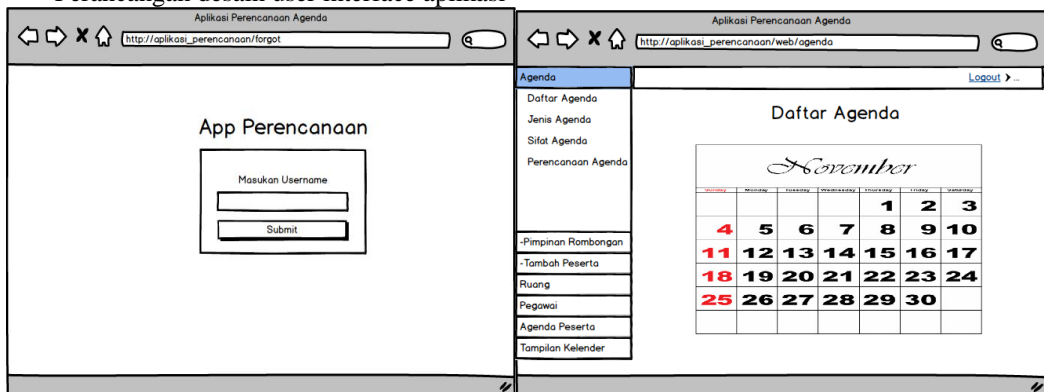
Perancangan desain user interface aplikasi

Aplikasi Perencanaan Agenda

http://aplikasi_perencanaan/forgot

App Perencanaan

Masukan Username

Submit

Aplikasi Perencanaan Agenda

http://aplikasi_perencanaan/web/agenda

Agenda

Daftar Agenda

Jenis Agenda

Sifat Agenda

Perencanaan Agenda

-Pimpinan Rombongan

-Tambah Peserta

Ruang

Pegawai

Agenda Peserta

Tampilan Kelender

Logout

Daftar Agenda

November

| Sunday | Monday | Tuesday | Wednesday | Thursday | Friday | Saturday |
|---|---|---|---|---|---|---|
| | | | | 1 | 2 | 3 |
| 4 | 5 | 6 | 7 | 8 | 9 | 10 |
| 11 | 12 | 13 | 14 | 15 | 16 | 17 |
| 18 | 19 | 20 | 21 | 22 | 23 | 24 |
| 25 | 26 | 27 | 28 | 29 | 30 | |
| | | | | | | |